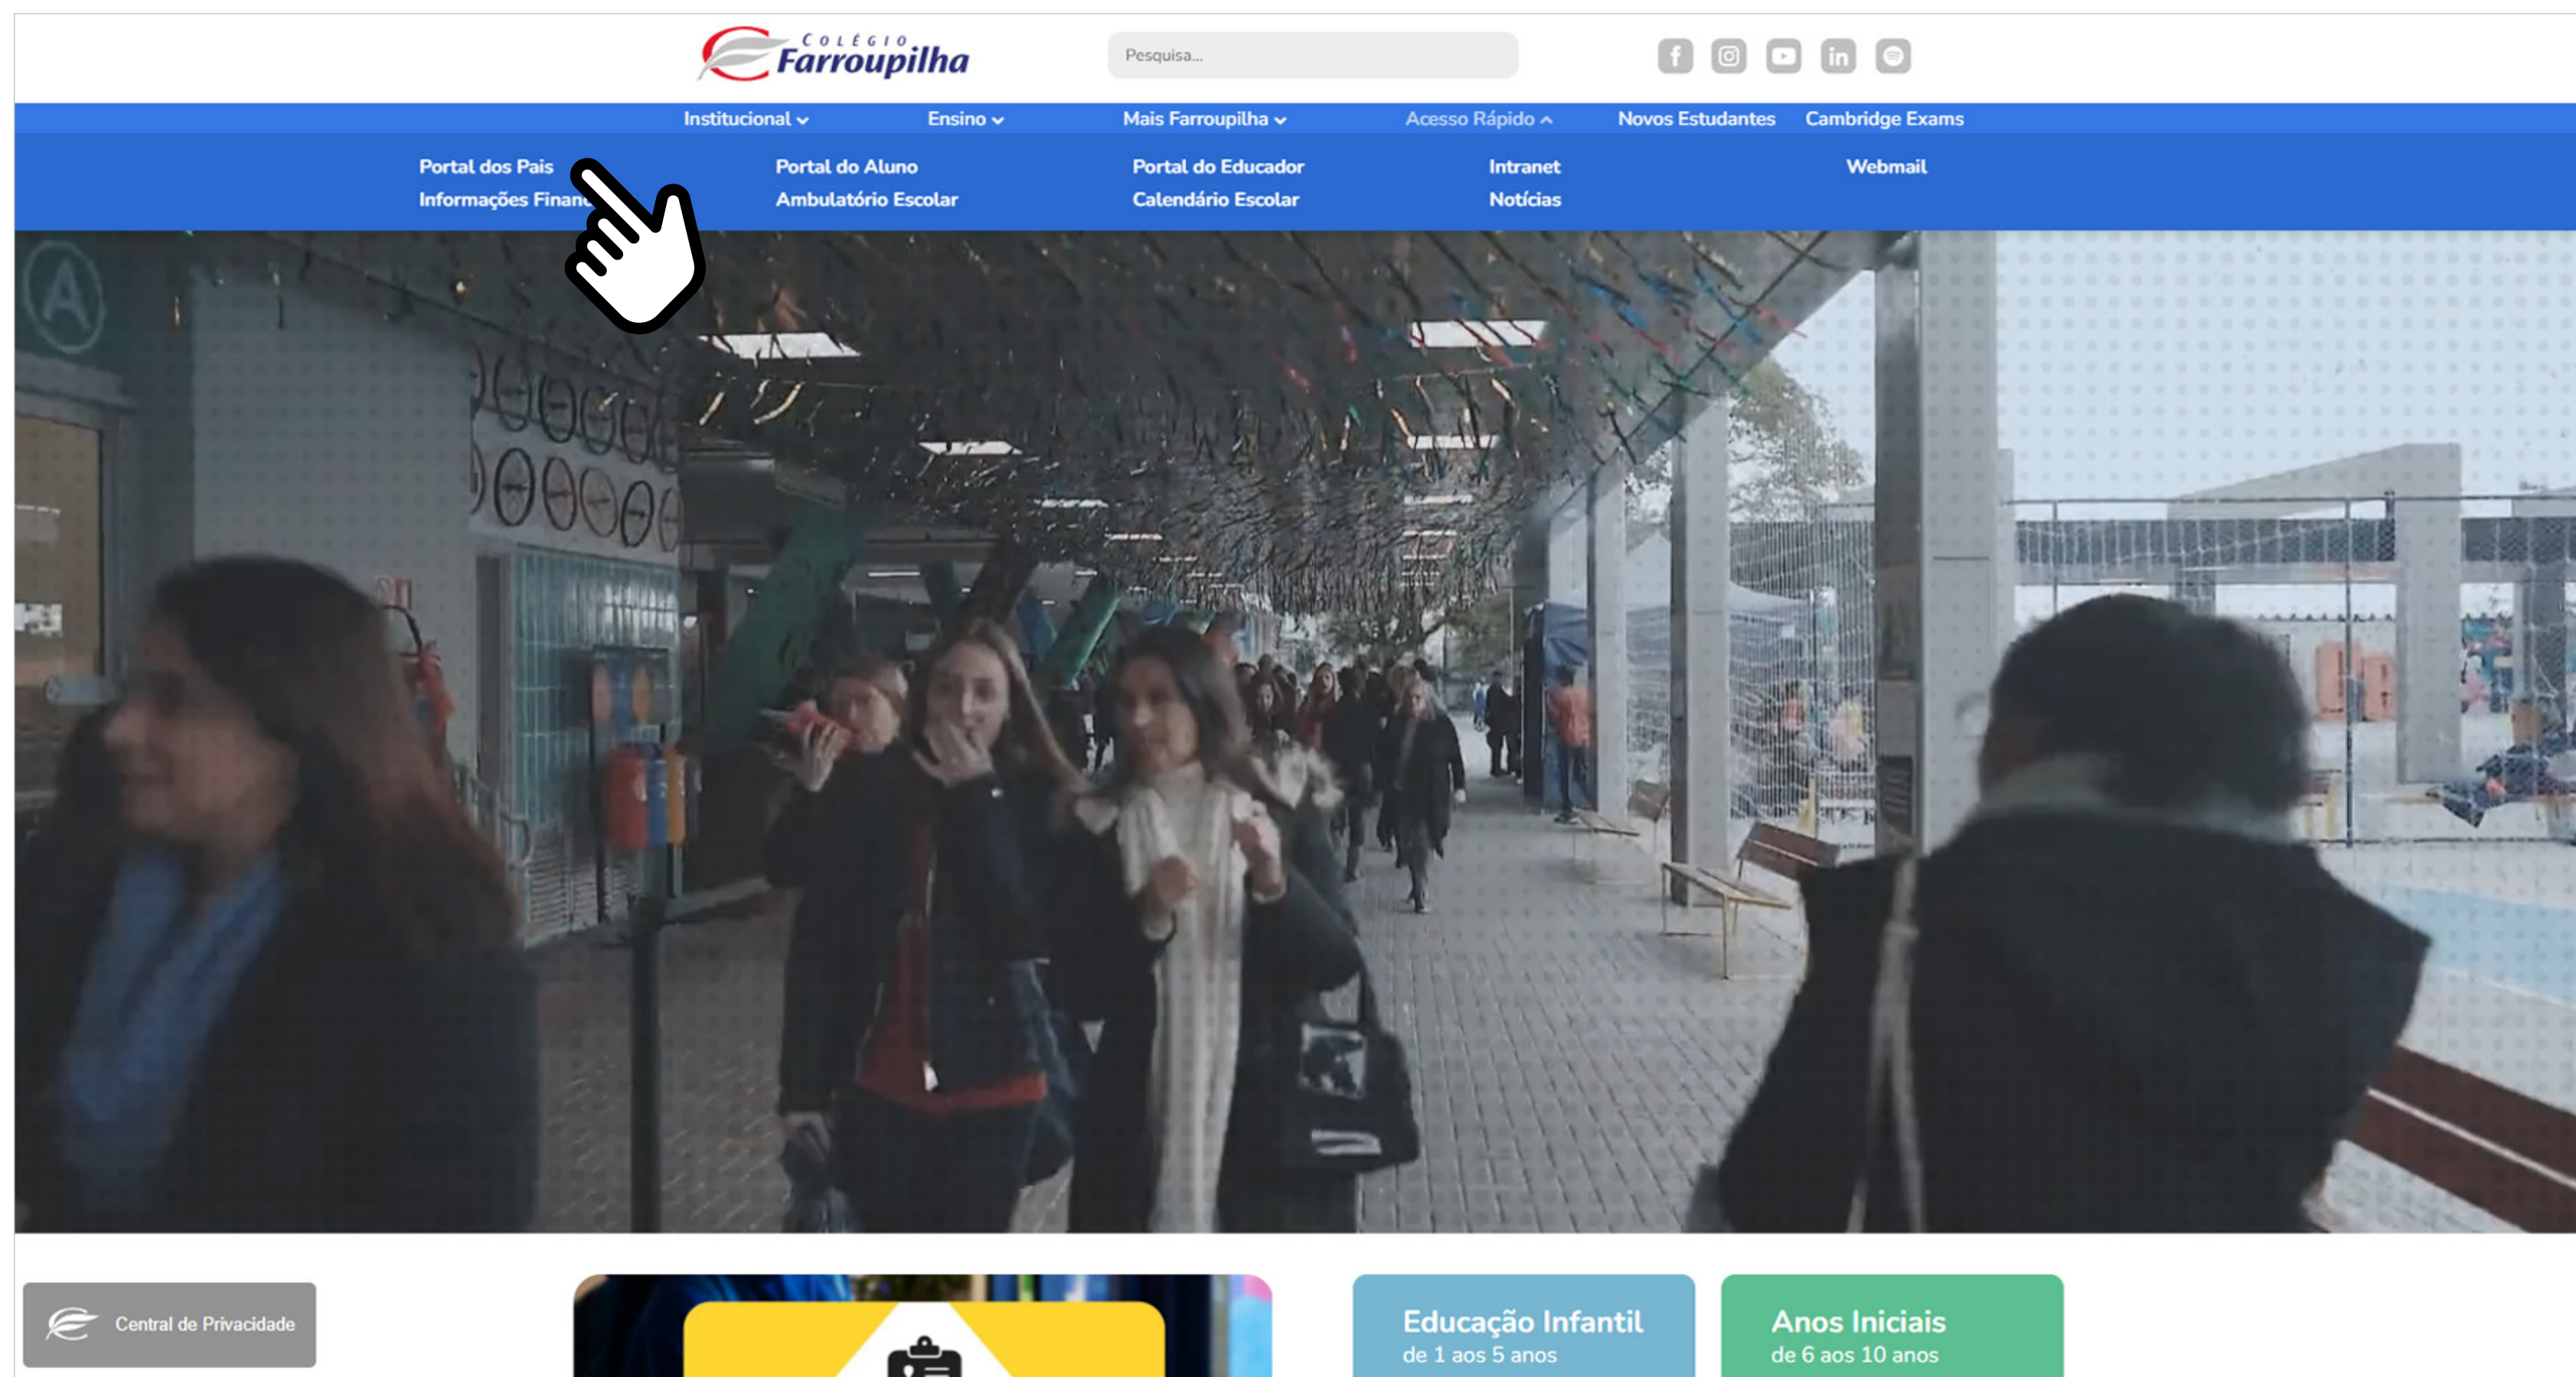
COLÉGIO Farroupilha

Pesquisa...

Institucional Ensino Mais Farroupilha Acesso Rápido Novos Estudantes Cambridge Exams

Portal dos Pais
Informações Finan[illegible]

Portal do Aluno
Ambulatório Escolar

Portal do Educador
Calendário Escolar

Intranet
Notícias

Webmail

Central de Privacidade

Educação Infantil
de 1 aos 5 anos

Anos Iniciais
de 6 aos 10 anos